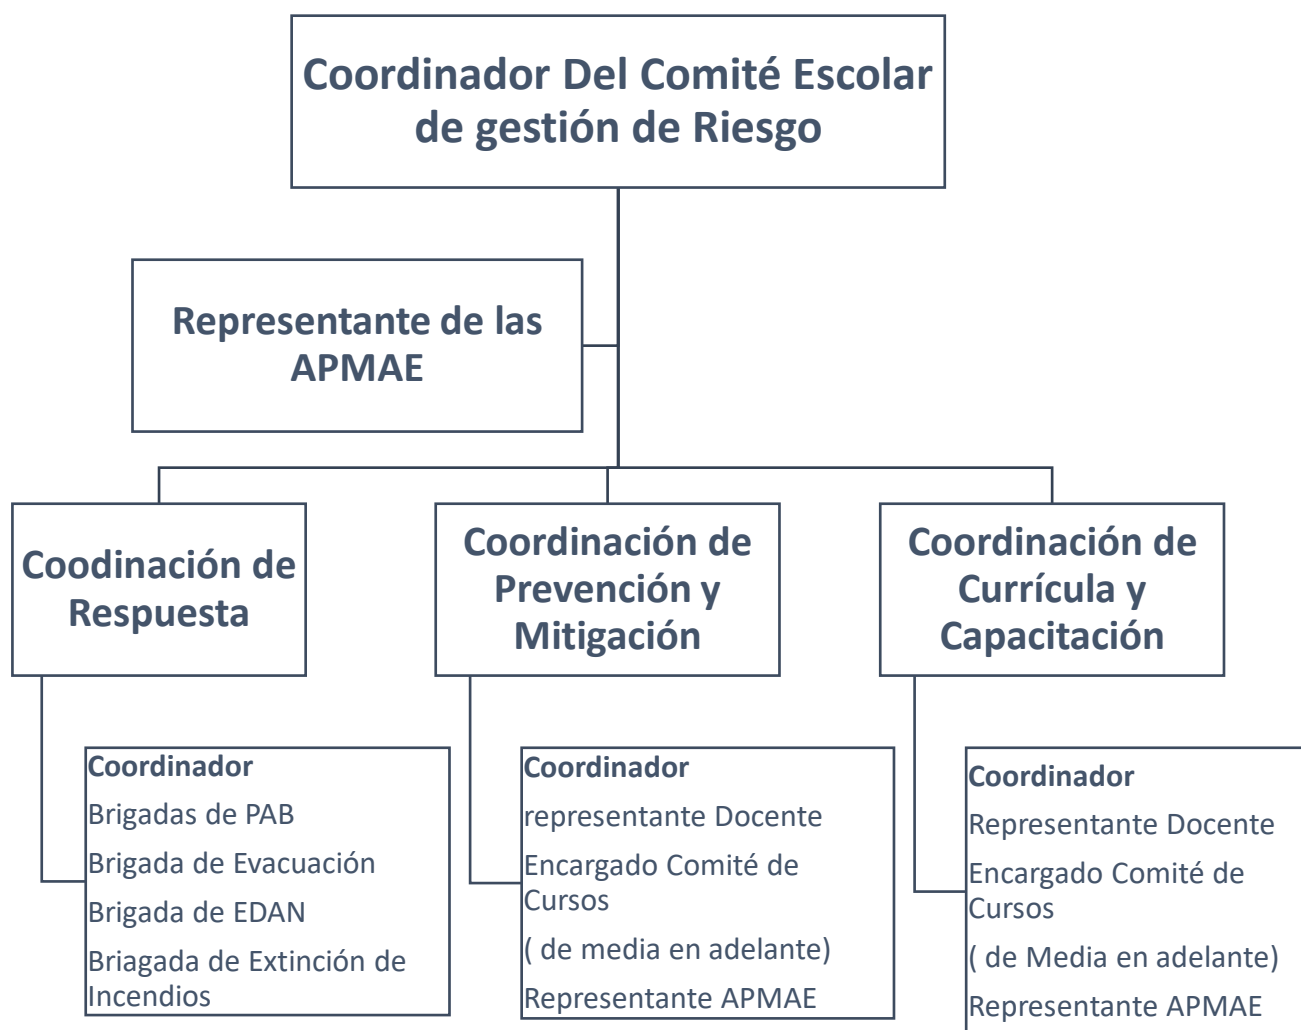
Coordinador Del Comité Escolar de gestión de Riesgo

Representante de las APMAE

Coodinación de Respuesta

Coordinación de Prevención y Mitigación

Coordinación de Currícula y Capacitación

Coordinador
Brigadas de PAB
Brigada de Evacuación
Brigada de EDAN
Briagada de Extinción de Incendios

Coordinador
representante Docente
Encargado Comité de Cursos
( de media en adelante)
Representante APMAE

Coordinador
Representante Docente
Encargado Comité de Cursos
( de Media en adelante)
Representante APMAE